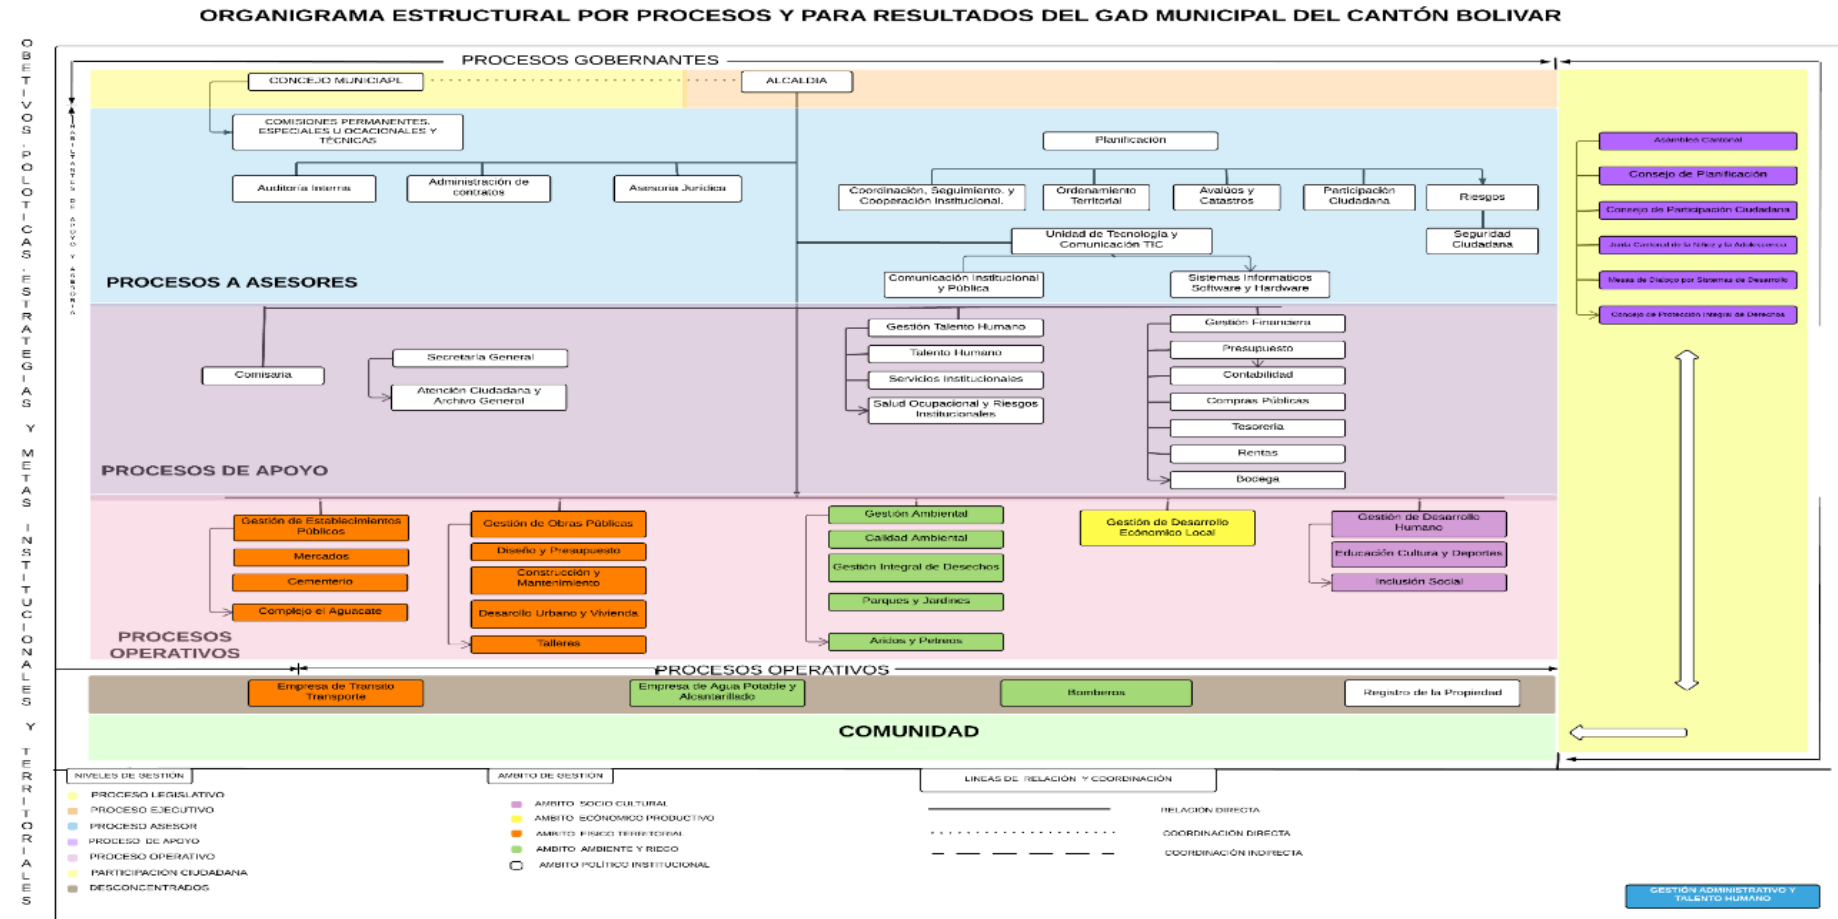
ORGANIGRAMA ESTRUCTURAL POR PROCESOS Y PARA RESULTADOS DEL GAD MUNICIPAL DEL CANTÓN BOLIVAR

OBJETIVOS, POLÍTICAS, ESTRATEGIAS Y METAS INSTITUCIONALES Y TERRITORIALES

PROCESOS GOBERNANTES

CONCEJO MUNICIPAL

ALCALDIA

COMISIONES PERMANENTES, ESPECIALES U OCACIONALES Y TÉCNICAS

Auditoría Interna

Administración de contratos

Asesoría Jurídica

Planificación

Coordinación, Seguimiento, y Cooperación Institucional.

Ordenamiento Territorial

Avalúos y Catastros

Participación Ciudadana

Riesgos

Seguridad Ciudadana

Unidad de Tecnología y Comunicación TIC

Comunicación Institucional y Pública

Sistemas Informáticos Software y Hardware

PROCESOS A ASESORES

Asamblea Cantonal

Consejo de Planificación

Consejo de Participación Ciudadana

Junta Cantonal de la Niñez y la Adolescencia

Mesas de Diálogo por Sistemas de Desarrollo

Consejo de Protección Integral de Derechos

Comisaria

Secretaría General

Atención Ciudadana y Archivo General

Gestión Talento Humano

Talento Humano

Servicios Institucionales

Salud Ocupacional y Riesgos Institucionales

Gestión Financiera

Presupuesto

Contabilidad

Compras Públicas

Tesorería

Rentas

Bodega

PROCESOS DE APOYO

Gestión de Establecimientos Públicos

Mercados

Cementerio

Complejo el Aguacate

Gestión de Obras Públicas

Diseño y Presupuesto

Construcción y Mantenimiento

Desarrollo Urbano y Vivienda

Talleres

Gestión Ambiental

Calidad Ambiental

Gestión Integral de Desechos

Parques y Jardines

Áridos y Pétreos

Gestión de Desarrollo Económico Local

Gestión de Desarrollo Humano

Educación Cultura y Deportes

Inclusión Social

PROCESOS OPERATIVOS

PROCESOS OPERATIVOS

Empresa de Transito Transporte

Empresa de Agua Potable y Alcantarillado

Bomberos

Registro de la Propiedad

COMUNIDAD

NIVELES DE GESTIÓN

PROCESO LEGISLATIVO
PROCESO EJECUTIVO
PROCESO ASESOR
PROCESO DE APOYO
PROCESO OPERATIVO
PARTICIPACIÓN CIUDADANA
DESCONCENTRADOS

AMBITO DE GESTIÓN

AMBITO SOCIO CULTURAL
AMBITO ECONÓMICO PRODUCTIVO
AMBITO FISICO TERRITORIAL
AMBITO AMBIENTAL Y RIEGO
AMBITO POLÍTICO INSTITUCIONAL

LINEAS DE RELACIÓN Y COORDINACIÓN

RELACIÓN DIRECTA
COORDINACIÓN DIRECTA
COORDINACIÓN INDIRECTA

GESTIÓN ADMINISTRATIVO Y TALENTO HUMANO